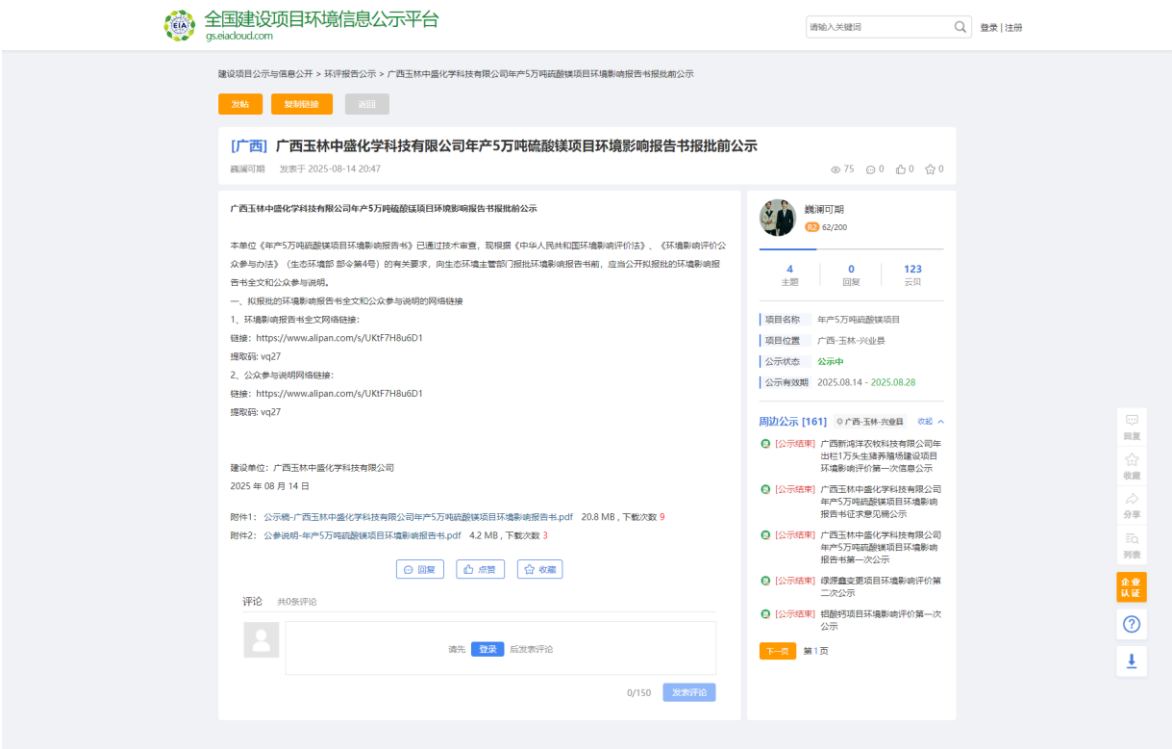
EIA 全国建设项目环境信息公示平台
gs.eiacloud.com

请输入关键词
登录 | 注册

建设项目公示与信息公开 > 环评报告公示 > 广西玉林中盛化学科技有限公司年产5万吨硫酸镁项目环境影响报告书报批前公示

发帖 复制链接 返回

[广西] 广西玉林中盛化学科技有限公司年产5万吨硫酸镁项目环境影响报告书报批前公示

巍澜可期 发表于 2025-08-14 20:47

75 0 0 0

广西玉林中盛化学科技有限公司年产5万吨硫酸镁项目环境影响报告书报批前公示

本单位《年产5万吨硫酸镁项目环境影响报告书》已通过技术审查，现根据《中华人民共和国环境影响评价法》、《环境影响评价公众参与办法》（生态环境部 部令第4号）的有关要求，向生态环境主管部门报批环境影响报告书前，应当公开拟报批的环境影响报告书全文和公众参与说明。

一、拟报批的环境影响报告书全文和公众参与说明的网络链接

1、环境影响报告书全文网络链接：

链接：https://www.alipan.com/s/UKtF7H8u6D1

提取码: vq27

2、公众参与说明网络链接：

链接：https://www.alipan.com/s/UKtF7H8u6D1

提取码: vq27

建设单位：广西玉林中盛化学科技有限公司

2025 年 08 月 14 日

附件1：公示稿-广西玉林中盛化学科技有限公司年产5万吨硫酸镁项目环境影响报告书.pdf 20.8 MB，下载次数 9

附件2：公参说明-年产5万吨硫酸镁项目环境影响报告书.pdf 4.2 MB，下载次数 3

回复 点赞 收藏

评论 共0条评论

请先 登录 后发表评论

0/150 发表评论

巍澜可期
62/200

4 主题 | 0 回复 | 123 云贝

项目名称 年产5万吨硫酸镁项目
项目位置 广西-玉林-兴业县
公示状态 公示中
公示有效期 2025.08.14 - 2025.08.28

周边公示 [161] 广西-玉林-兴业县 收起

[公示结束] 广西新鸿洋农牧科技有限公司年出栏1万头生猪养殖场建设项目环境影响评价第一次信息公示

[公示结束] 广西玉林中盛化学科技有限公司年产5万吨硫酸镁项目环境影响报告书征求意见稿公示

[公示结束] 广西玉林中盛化学科技有限公司年产5万吨硫酸镁项目环境影响报告书第一次公示

[公示结束] 绿源鑫变更项目环境影响评价第二次公示

[公示结束] 铝酸钙项目环境影响评价第一次公示

下一页 第1页

回复
收藏
分享
列表
企业认证